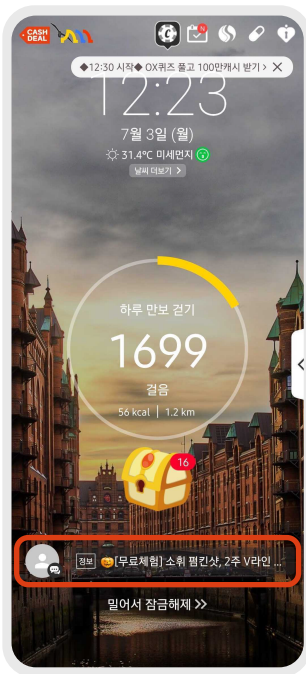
CASH DEAL

◆12:30 시작◆ OX퀴즈 풀고 100만캐시 받기 >

12:23

7월 3일 (월)

31.4°C 미세먼지

날씨 더보기 >

하루 만보 걷기

1699

걸음

56 kcal | 1.2 km

16

정보 [무료체험] 소취 펩킨샷, 2주 V라인 ...

밀어서 잠금해제 >>